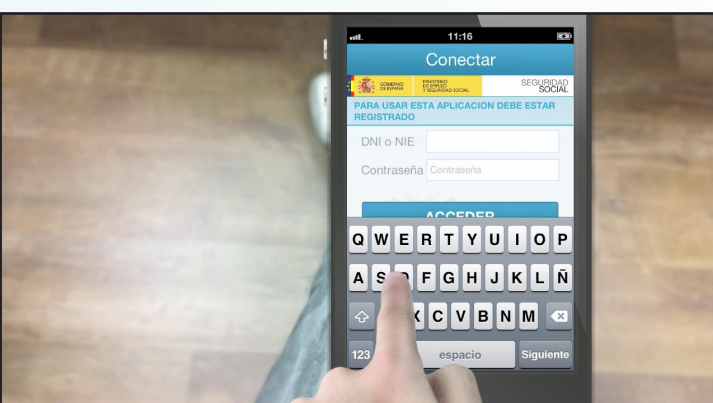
11:16

Conectar

GOBIERNO DE ESPAÑA MINISTERIO DE EMPLEO Y SEGURIDAD SOCIAL SEGURIDAD SOCIAL

PARA USAR ESTA APLICACION DEBE ESTAR REGISTRADO

DNI o NIE

Contraseña Contraseña

ACCEDER

Q W E R T Y U I O P
A S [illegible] F G H J K L Ñ
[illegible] X C V B N M
123 espacio Siguiente